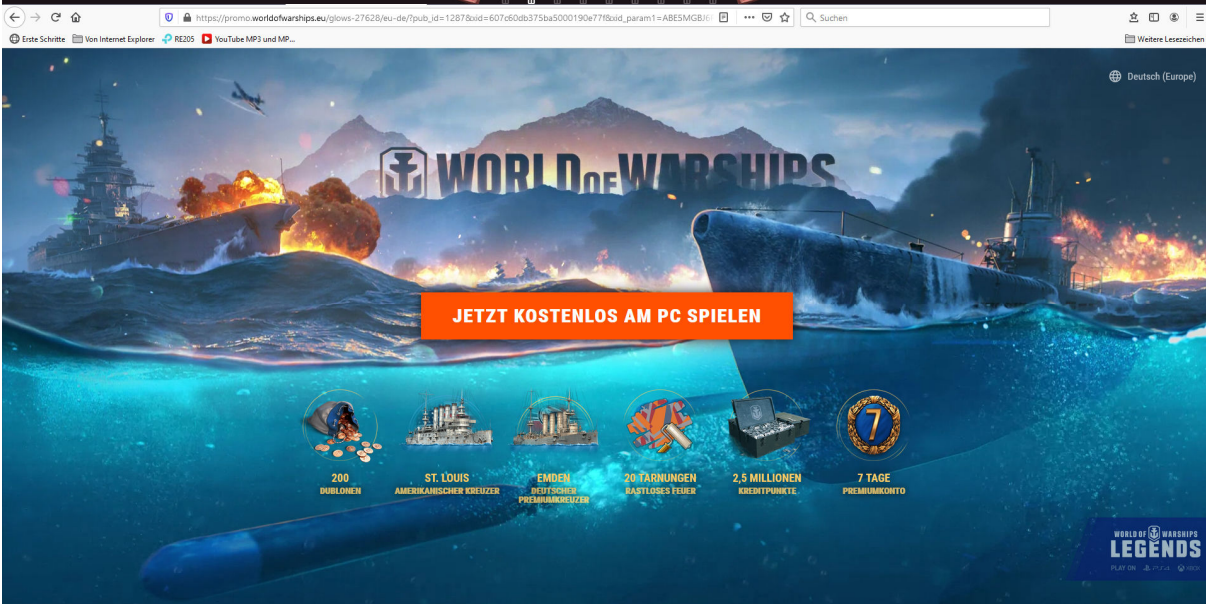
https://promo.worldofwarships.eu/glows-27628/eu-de/?pub_id=1287&xid=607c60db375ba5000190e77f&xid_param1=ABE5MGBJ6

Suchen

Erste Schritte
Von Internet Explorer
RE205
YouTube MP3 und MP...
Weitere Lesezeichen

Deutsch (Europe)

WORLD OF WARSHIPS

JETZT KOSTENLOS AM PC SPIELEN

200
DUBLONEN

ST. LOUIS
AMERIKANISCHER KREUZER

EMDEN
DEUTSCHER PREMIUMKREUZER

20 TARNUNGEN
RASTLOSES FEUER

2,5 MILLIONEN
KREDITPUNKTE

7
7 TAGE
PREMIUMKONTO

WORLD OF WARSHIPS
LEGENDS
PLAY ON PS4 XBOX